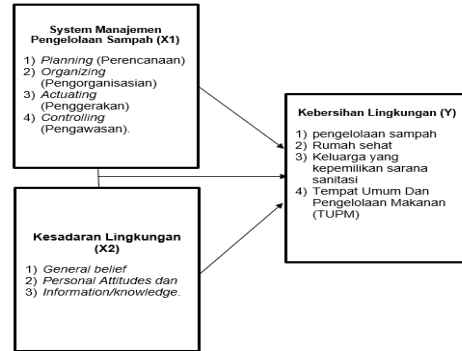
System Manajemen Pengelolaan Sampah (X1)

1) Planning (Perencanaan)
2) Organizing (Pengorganisasian)
3) Actuating (Penggerakan)
4) Controlling (Pengawasan).

Kebersihan Lingkungan (Y)

1) pengelolaan sampah
2) Rumah sehat
3) Keluarga yang kepemilikan sarana sanitasi
4) Tempat Umum Dan Pengelolaan Makanan (TUPM)

Kesadaran Lingkungan (X2)

1) General belief
2) Personal Attitudes dan
3) Information/knowledge.